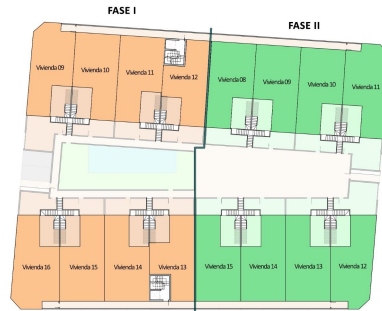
FASE I

FASE II

Vivienda 09

Vivienda 10

Vivienda 11

Vivienda 12

Vivienda 08

Vivienda 09

Vivienda 10

Vivienda 11

Vivienda 16

Vivienda 15

Vivienda 14

Vivienda 13

Vivienda 15

Vivienda 14

Vivienda 13

Vivienda 12